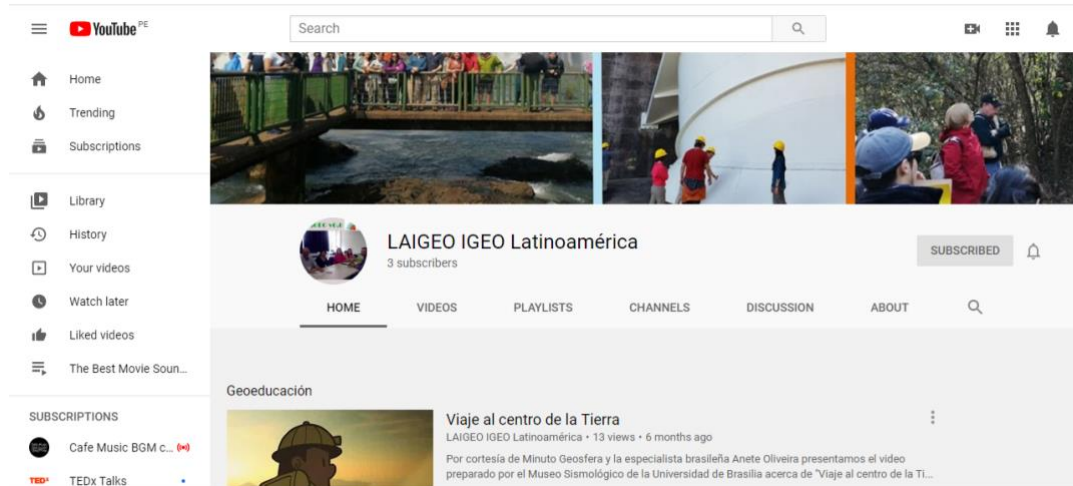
YouTube PE

Search

Home
Trending
Subscriptions
Library
History
Your videos
Watch later
Liked videos
The Best Movie Soun...

SUBSCRIPTIONS
Cafe Music BGM c...
TEDx Talks

LAIGEO IGEO Latinoamérica
3 subscribers

SUBSCRIBED

HOME
VIDEOS
PLAYLISTS
CHANNELS
DISCUSSION
ABOUT

Geoeducación

Viaje al centro de la Tierra
LAIGEO IGEO Latinoamérica • 13 views • 6 months ago
Por cortesía de Minuto Geosfera y la especialista brasileña Anete Oliveira presentamos el video preparado por el Museo Sismológico de la Universidad de Brasilia acerca de "Viaje al centro de la Ti...